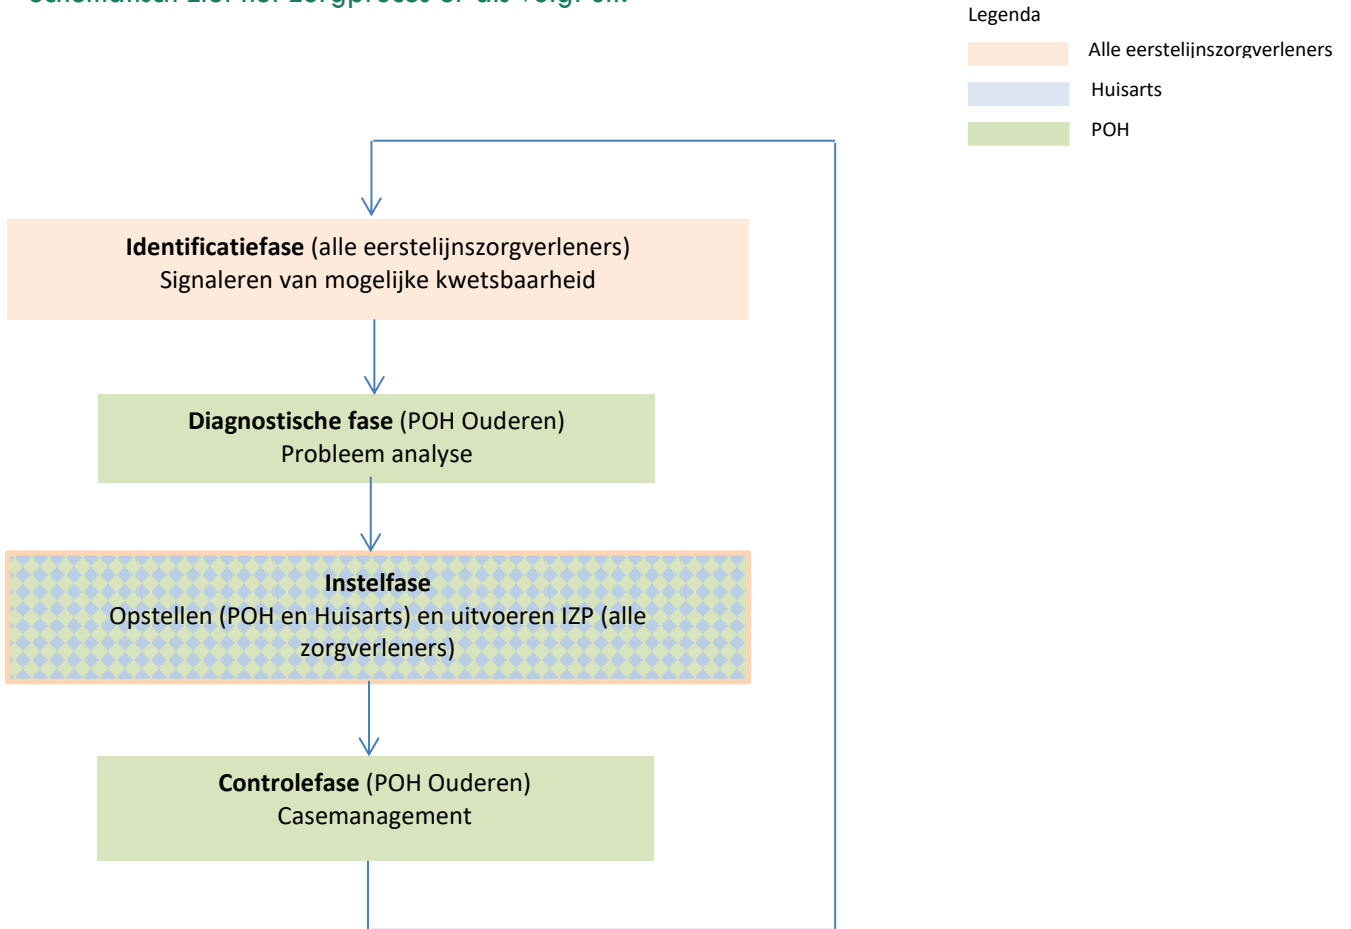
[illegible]

Legenda

Alle eerstelijnszorgverleners

Huisarts

POH

**Identificatiefase** (alle eerstelijnszorgverleners)
Signaleren van mogelijke kwetsbaarheid

**Diagnostische fase** (POH Ouderen)
Probleem analyse

**Instelfase**
Opstellen (POH en Huisarts) en uitvoeren IZP (alle zorgverleners)

**Controlefase** (POH Ouderen)
Casemanagement